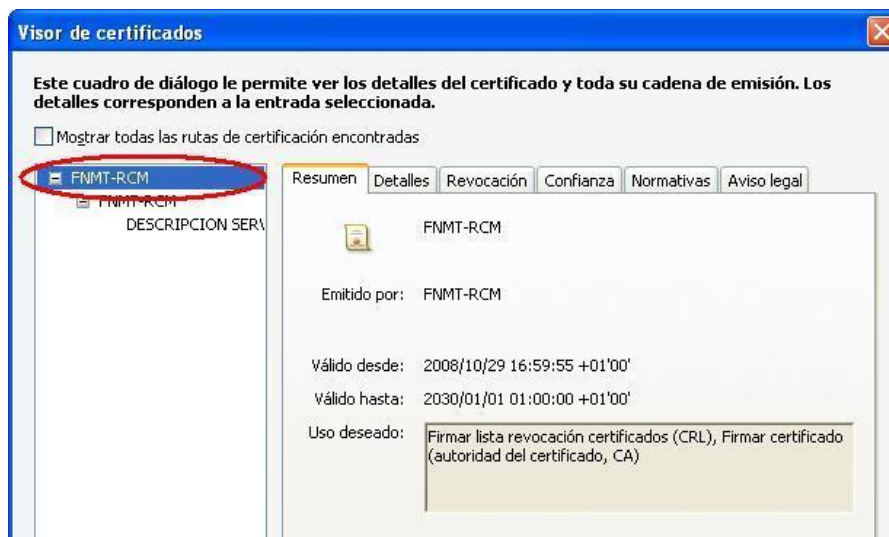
Visor de certificados

Este cuadro de diálogo le permite ver los detalles del certificado y toda su cadena de emisión. Los detalles corresponden a la entrada seleccionada.

Mostrar todas las rutas de certificación encontradas

FNMT-RCM
FNMT-RCM
DESCRIPCION SERV

Resumen | Detalles | Revocación | Confianza | Normativas | Aviso legal

FNMT-RCM

Emitido por: FNMT-RCM

Válido desde: 2008/10/29 16:59:55 +01'00'

Válido hasta: 2030/01/01 01:00:00 +01'00'

Uso deseado: Firmar lista revocación certificados (CRL), Firmar certificado (autoridad del certificado, CA)